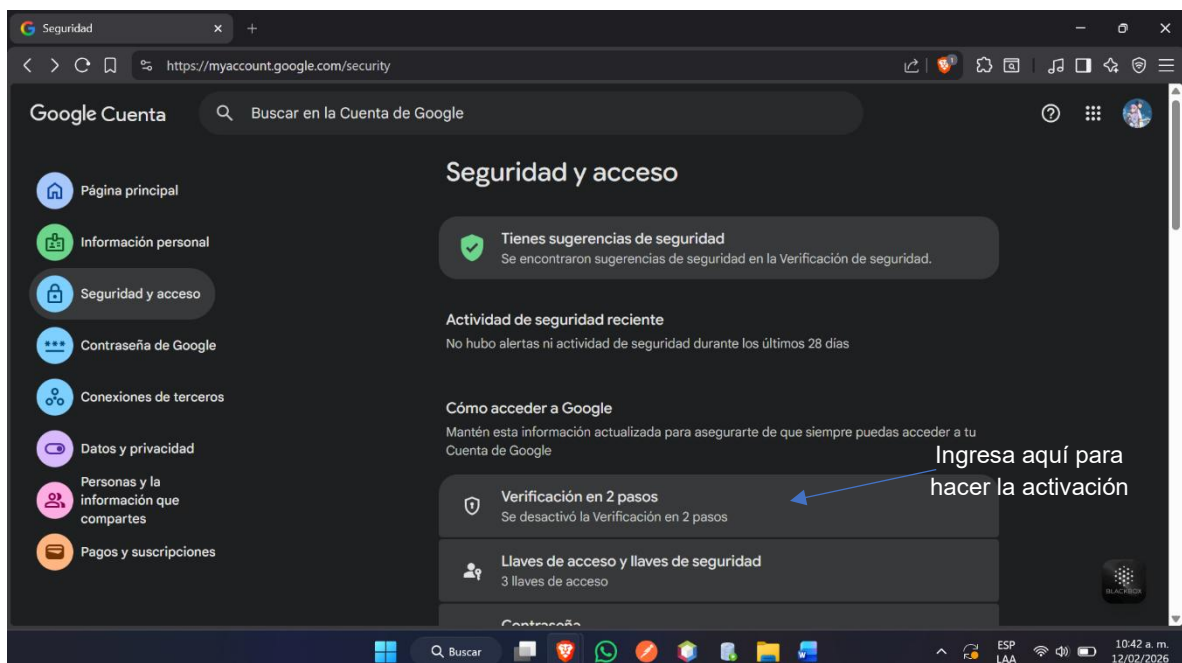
Seguridad
https://myaccount.google.com/security

Google Cuenta
Buscar en la Cuenta de Google

Página principal
Información personal
Seguridad y acceso
Contraseña de Google
Conexiones de terceros
Datos y privacidad
Personas y la información que compartes
Pagos y suscripciones

Seguridad y acceso

Tienes sugerencias de seguridad
Se encontraron sugerencias de seguridad en la Verificación de seguridad.

Actividad de seguridad reciente
No hubo alertas ni actividad de seguridad durante los últimos 28 días

Cómo acceder a Google
Mantén esta información actualizada para asegurarte de que siempre puedas acceder a tu Cuenta de Google

Ingresa aquí para hacer la activación

Verificación en 2 pasos
Se desactivó la Verificación en 2 pasos

Llaves de acceso y llaves de seguridad
3 llaves de acceso

Contraseña

BLACKBOX

Buscar
ESP LAA
10:42 a. m.
12/02/2026